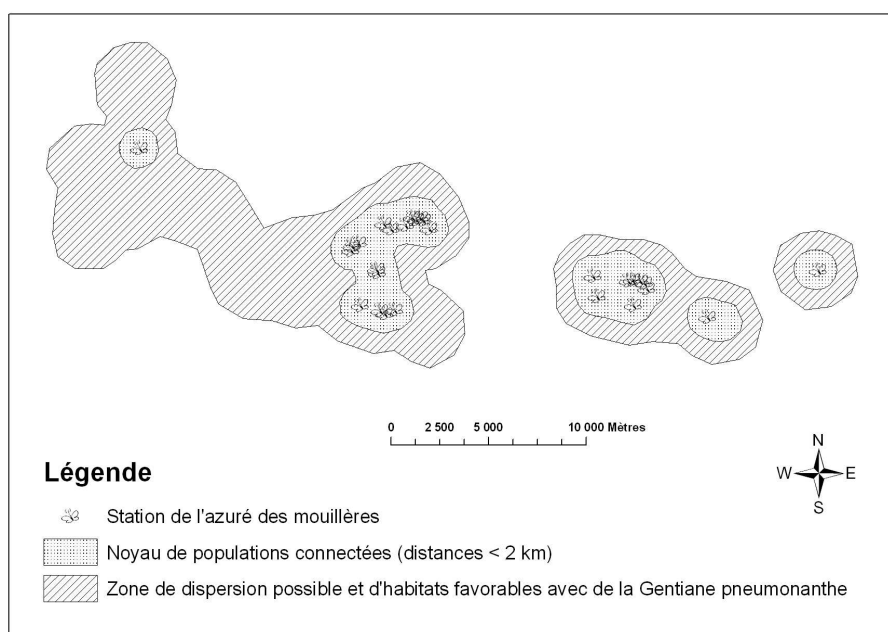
0 2 500 5 000 10 000 Mètres

N
W E
S

Légende

Station de l'azuré des mouillères

Noyau de populations connectées (distances < 2 km)

Zone de dispersion possible et d'habitats favorables avec de la Gentiane pneumonanthe